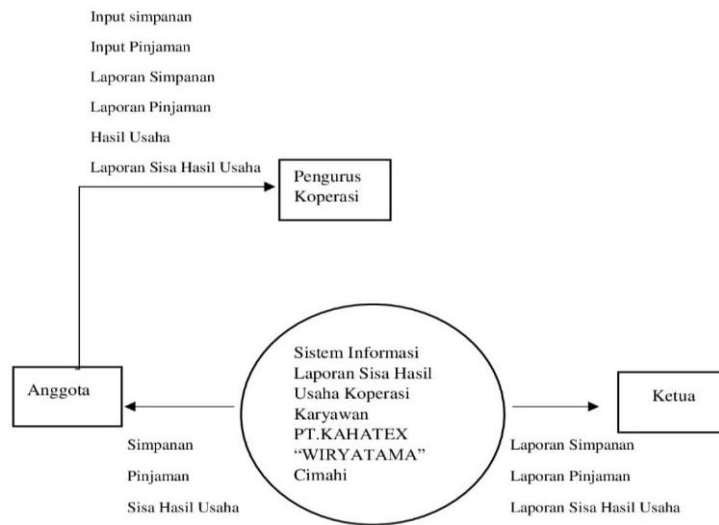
Input simpanan

Input Pinjaman

Laporan Simpanan

Laporan Pinjaman

Hasil Usaha

Laporan Sisa Hasil Usaha

Pengurus Koperasi

Sistem Informasi Laporan Sisa Hasil Usaha Koperasi Karyawan PT.KAHATEX "WIRYATAMA" Cimahi

Anggota

Ketua

Simpanan

Pinjaman

Sisa Hasil Usaha

Laporan Simpanan

Laporan Pinjaman

Laporan Sisa Hasil Usaha